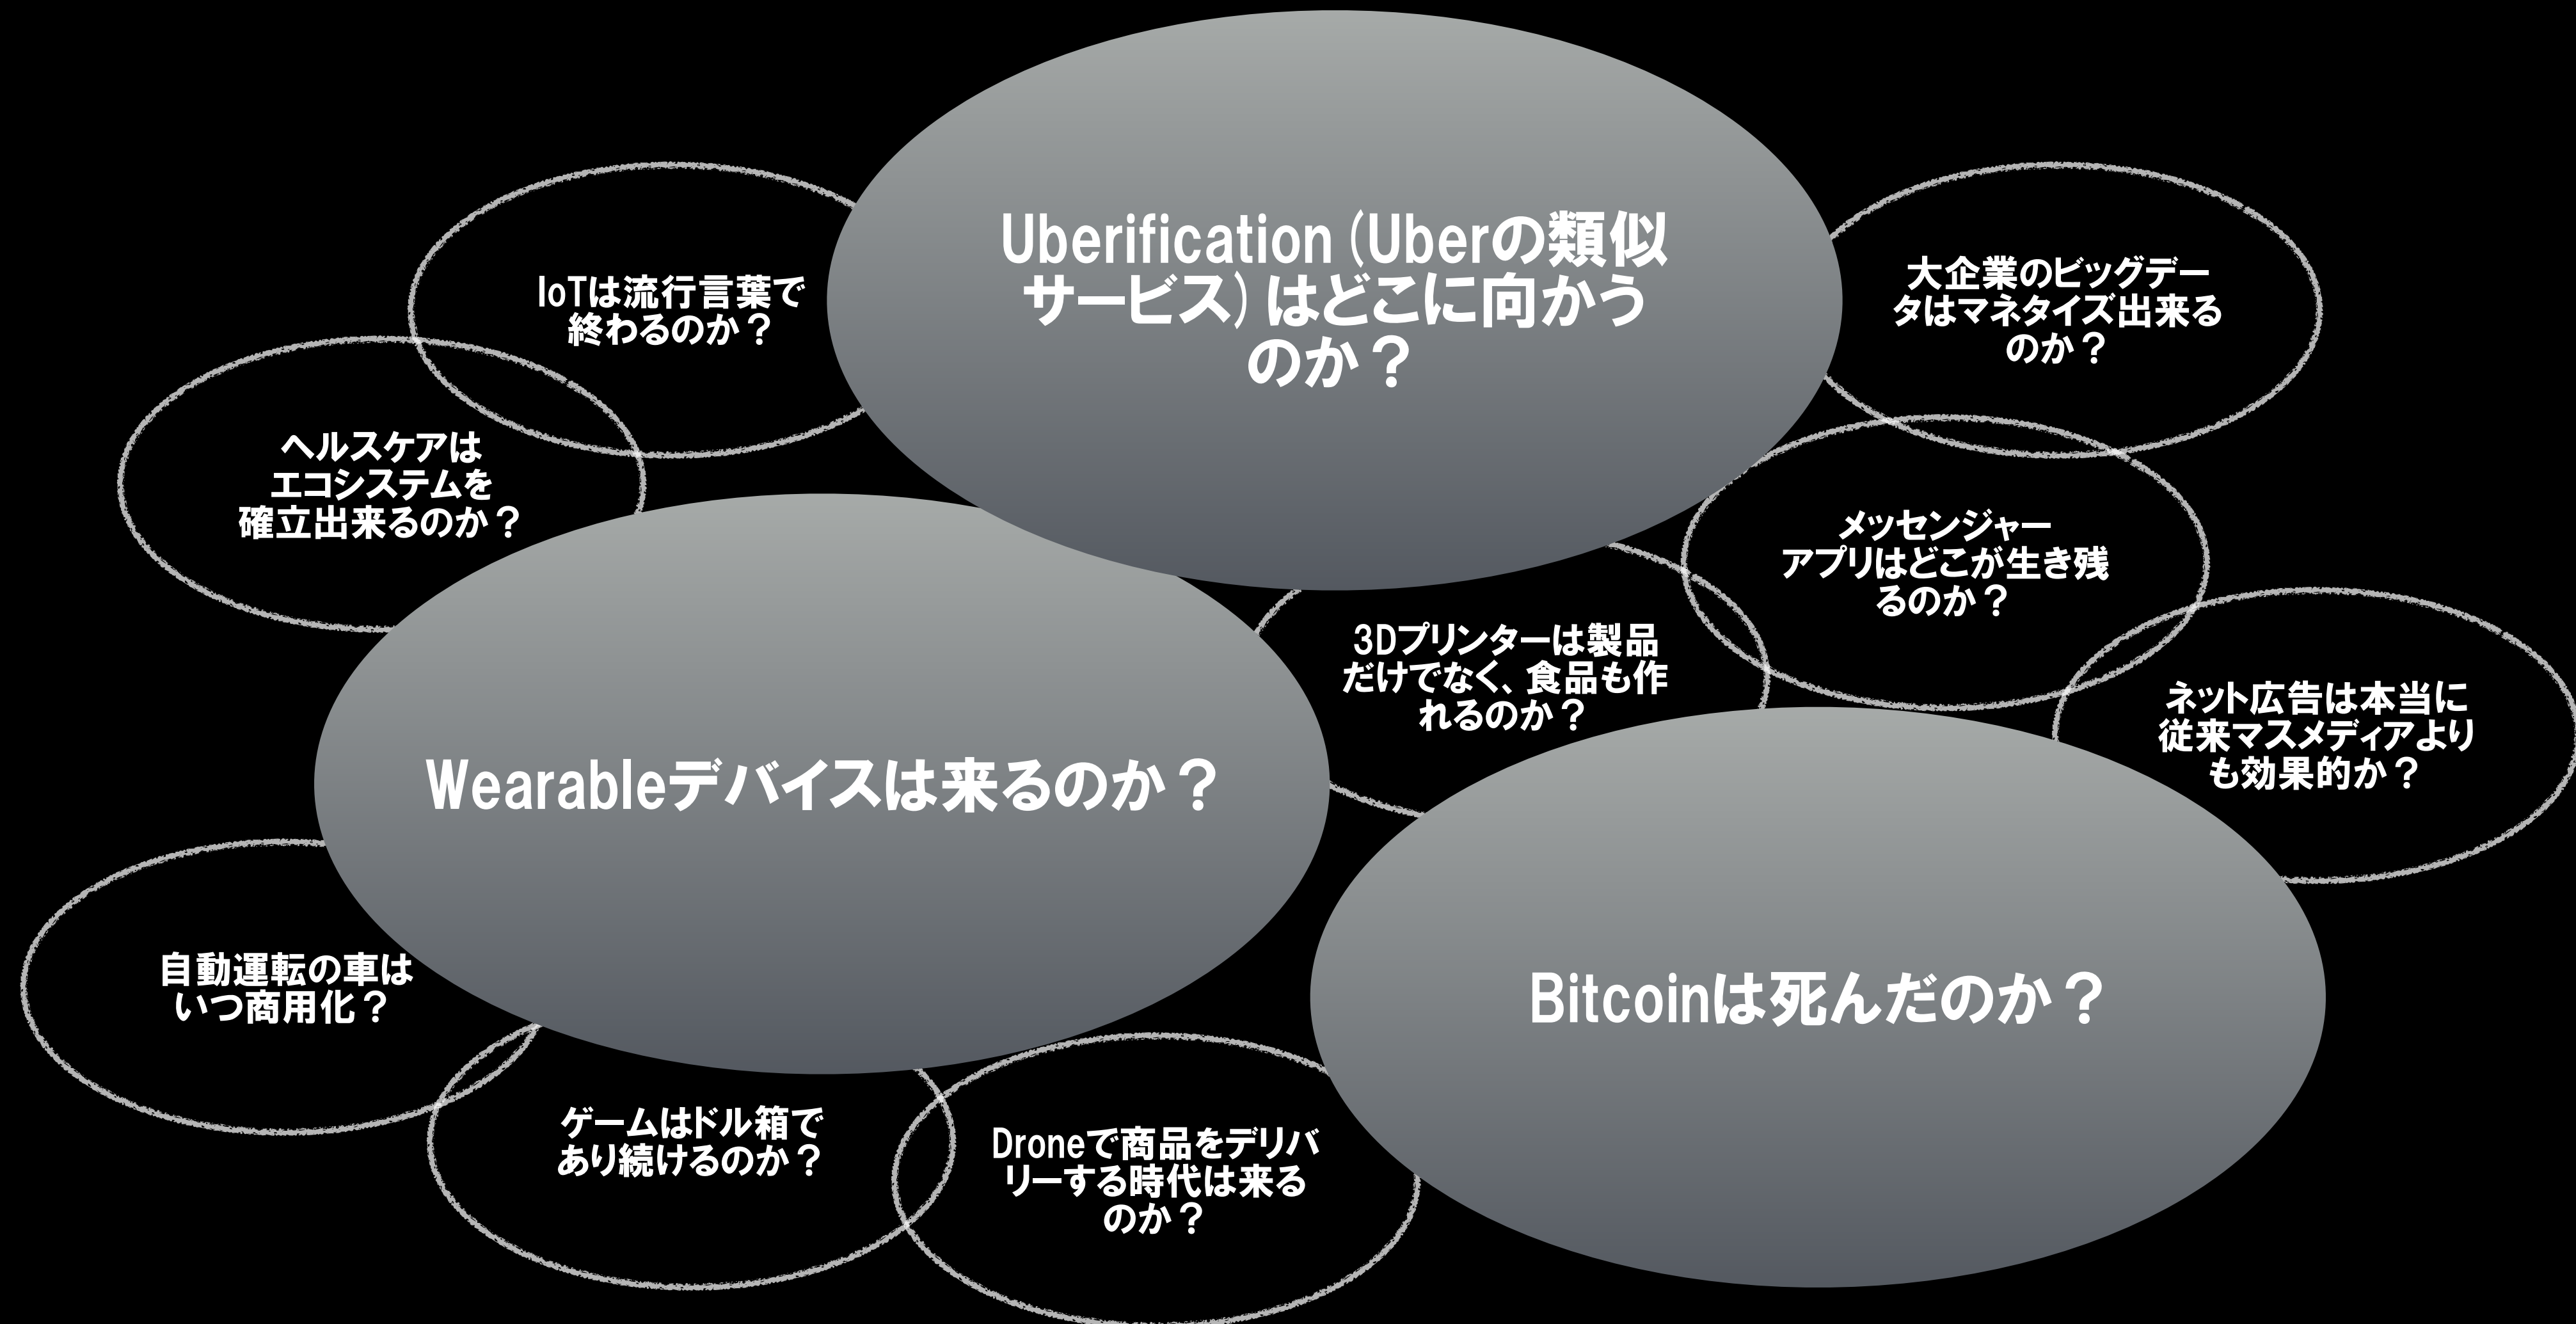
Uberification (Uberの類似サービス) はどこに向かうのか？

IoTは流行言葉で終わるのか？

大企業のビッグデータはマネタイズ出来るのか？

ヘルスケアはエコシステムを確立出来るのか？

メッセンジャーアプリはどこが生き残るのか？

3Dプリンターは製品だけでなく、食品も作れるのか？

Wearableデバイスは来るのか？

ネット広告は本当に従来マスメディアよりも効果的か？

自動運転の車はいつ商用化？

Bitcoinは死んだのか？

ゲームはドル箱であり続けるのか？

Droneで商品をデリバリーする時代は来るのか？